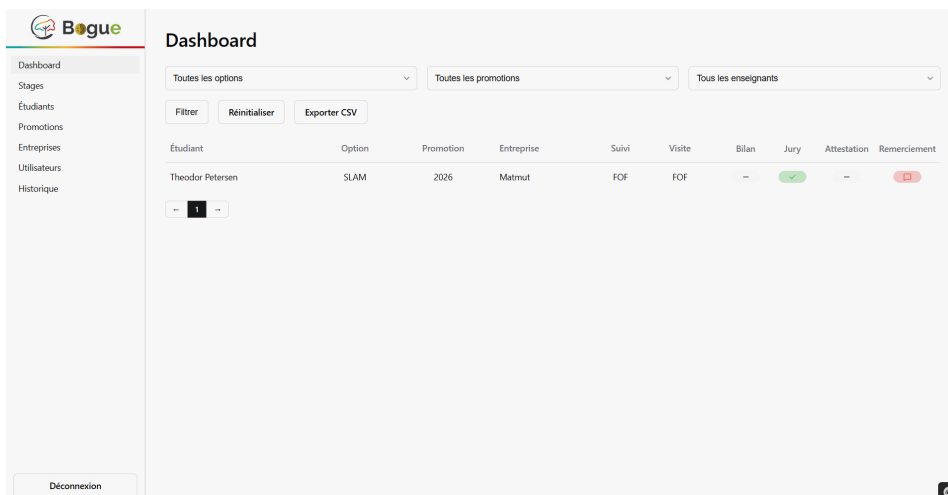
Bogue

Dashboard
Stages
Étudiants
Promotions
Entreprises
Utilisateurs
Historique

Déconnexion

Dashboard

Toutes les options
Toutes les promotions
Tous les enseignants

Filtrer
Réinitialiser
Exporter CSV

| Étudiant | Option | Promotion | Entreprise | Suivi | Visite | Bilan | Jury | Attestation | Remerciement |
|---|---|---|---|---|---|---|---|---|---|
| Theodor Petersen | SLAM | 2026 | Matmut | FOF | FOF | – | ✓ | – | |

← 1 →